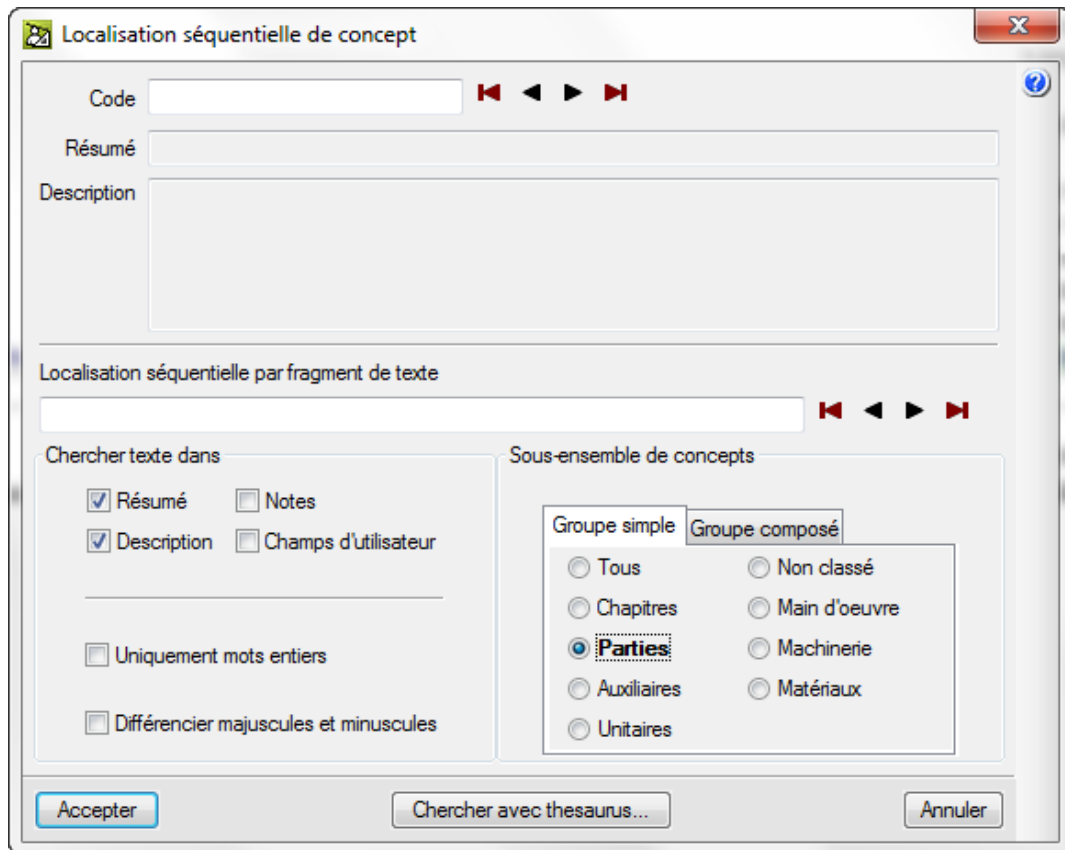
Localisation séquentielle de concept

Code

Résumé

Description

Localisation séquentielle par fragment de texte

Chercher texte dans

Résumé
Notes
Description
Champs d'utilisateur

Uniquement mots entiers

Différencier majuscules et minuscules

Sous-ensemble de concepts

Groupe simple
Groupe composé

Tous
Non classé
Chapitres
Main d'oeuvre
Parties
Machinerie
Auxiliaires
Matériaux
Unitaires

Accepter
Chercher avec thesaurus...
Annuler